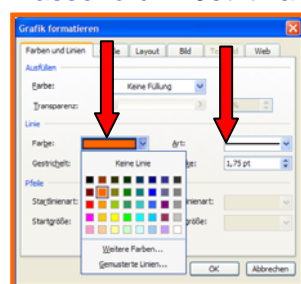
Grafik formatieren

Farben und Linien | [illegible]e | Layout | Bild | T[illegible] | Web

Ausfüllen

Farbe: Keine Füllung

Transparenz:

Linie

Farbe: Art:

Gestrichelt: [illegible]e: 1,75 pt

Pfeile

Startlinienart: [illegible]nienart:

Startgröße: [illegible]röße:

Keine Linie

Weitere Farben...

Gemusterte Linien...

OK Abbrechen